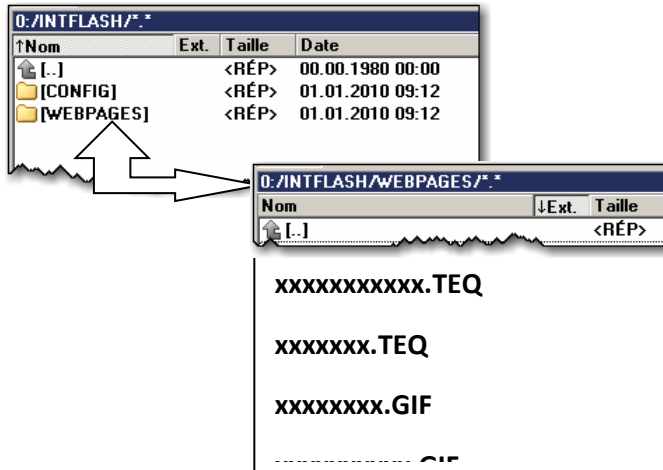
0:/INTFLASH/*.*

| ↑Nom | Ext. | Taille | Date |
|---|---|---|---|
| [..] | | <RÉP> | 00.00.1980 00:00 |
| [CONFIG] | | <RÉP> | 01.01.2010 09:12 |
| [WEBPAGES] | | <RÉP> | 01.01.2010 09:12 |

0:/INTFLASH/WEBPAGES/*.*

| Nom | ↓Ext. | Taille |
|---|---|---|
| [..] | | <RÉP> |

xxxxxxxxxxx.TEQ

xxxxxxx.TEQ

xxxxxxxx.GIF

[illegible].GIF